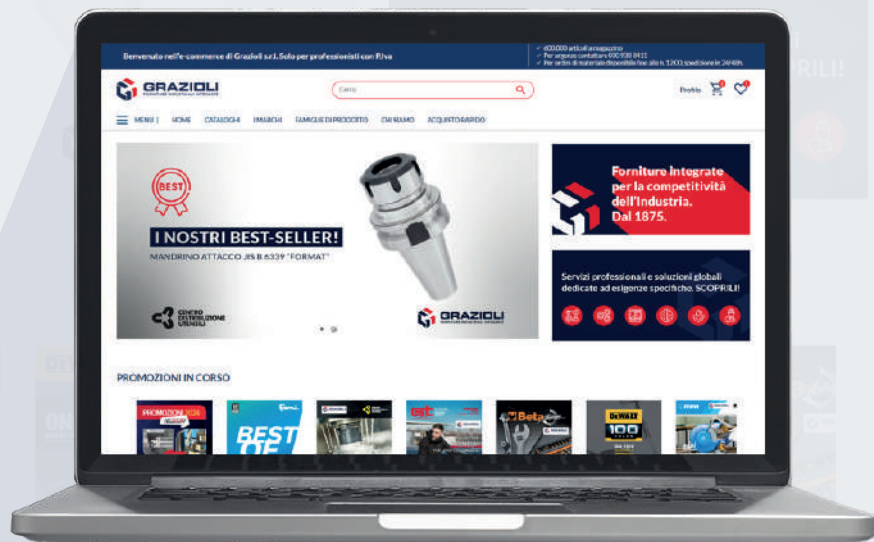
Benvenuto nell'e-commerce di Grazioli s.r.l. Solo per professionisti con P.Iva

✓ 400.000 articoli a magazzino
✓ Per urgenze contattare 030 938 8411
✓ Per ordini di materiale disponibile fino alle h. 12:00 spedizione in 24/48h

GRAZIOLI
FORNITURE INDUSTRIALI INTEGRATE

Cerca

Profilo

MENU | HOME CATALOGHI I MARCHI FAMIGLIE DI PRODOTTO CHI SIAMO ACQUISTO RAPIDO

BEST

I NOSTRI BEST-SELLER!
MANDRINO ATTACCO JIS B 6339 "FORMAT"

CENTRO DISTRIBUZIONE UTENSILI

GRAZIOLI

Forniture integrate per la competitività dell'Industria. Dal 1875.

Servizi professionali e soluzioni globali dedicate ad esigenze specifiche. SCOPRILI!

PROMOZIONI IN CORSO

PROMOZIONI 2024

BEST OF

Beta

DEWALT

100

RILI!